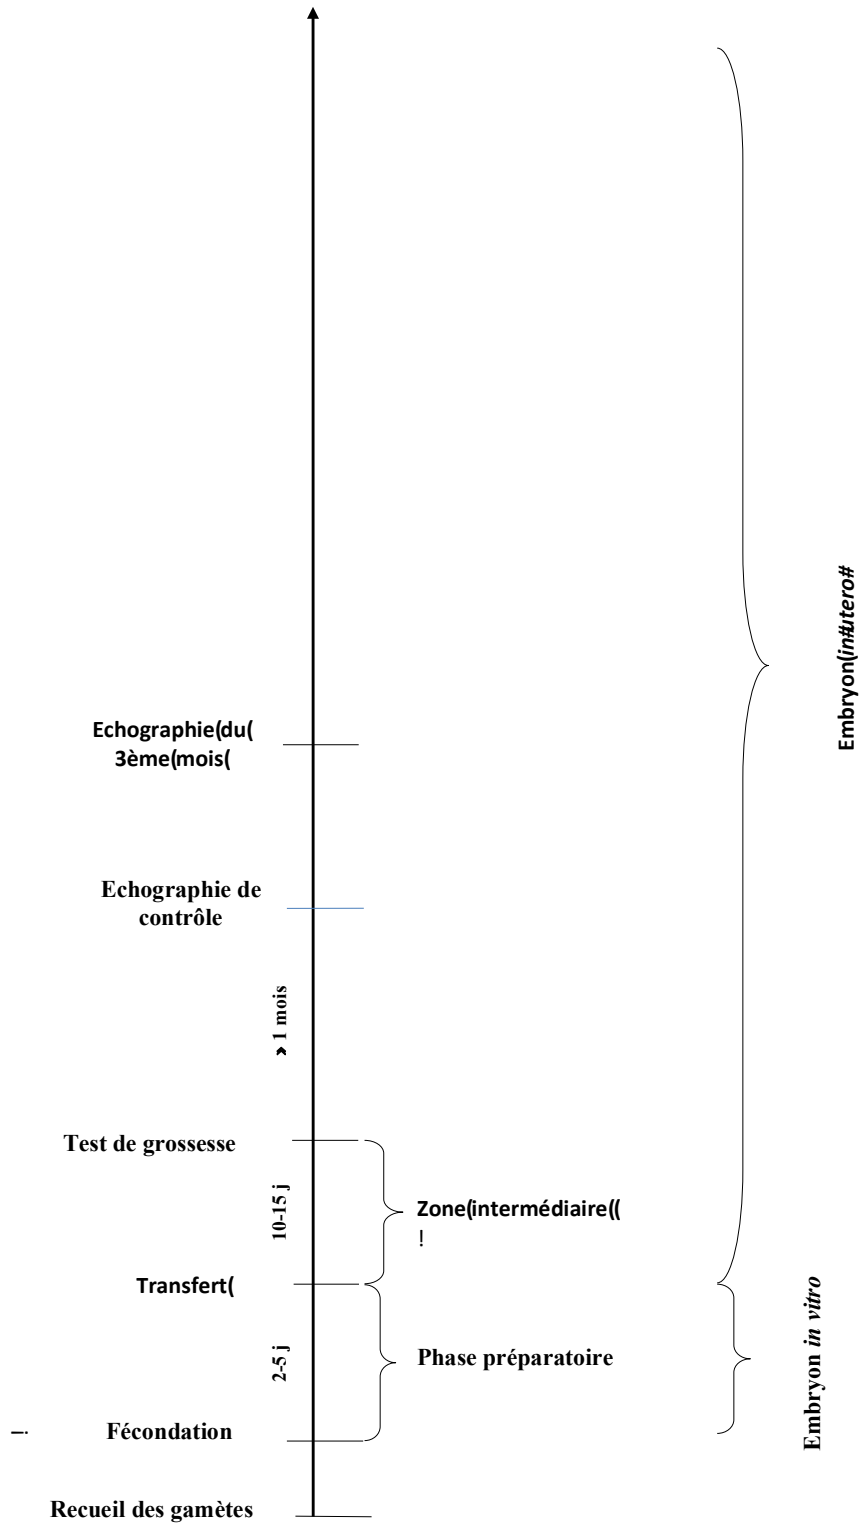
Embryon(in#utero#

Echographie(du( 3ème(mois(

Echographie de contrôle

› 1 mois

Test de grossesse

10-15 j

Zone(intermédiaire((
!

Transfert(

2-5 j

Phase préparatoire

Embryon *in vitro*

!

Fécondation

Recueil des gamètes